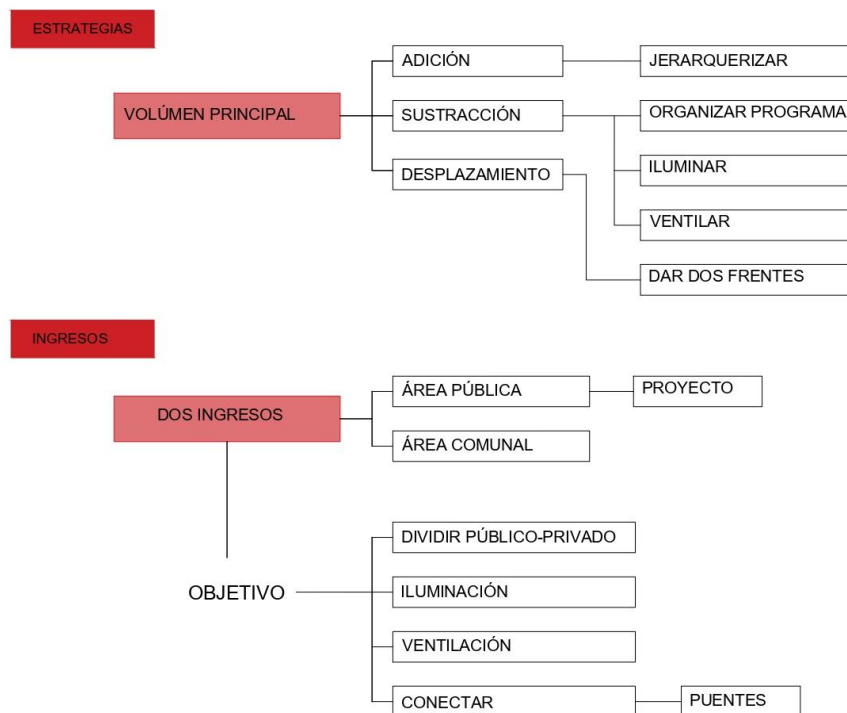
ESTRATEGIAS

VOLÚMEN PRINCIPAL

ADICIÓN

SUSTRACCIÓN

DESPLAZAMIENTO

JERARQUERIZAR

ORGANIZAR PROGRAMA

ILUMINAR

VENTILAR

DAR DOS FRENTES

INGRESOS

DOS INGRESOS

ÁREA PÚBLICA

ÁREA COMUNAL

PROYECTO

OBJETIVO

DIVIDIR PÚBLICO-PRIVADO

ILUMINACIÓN

VENTILACIÓN

CONECTAR

PUENTES